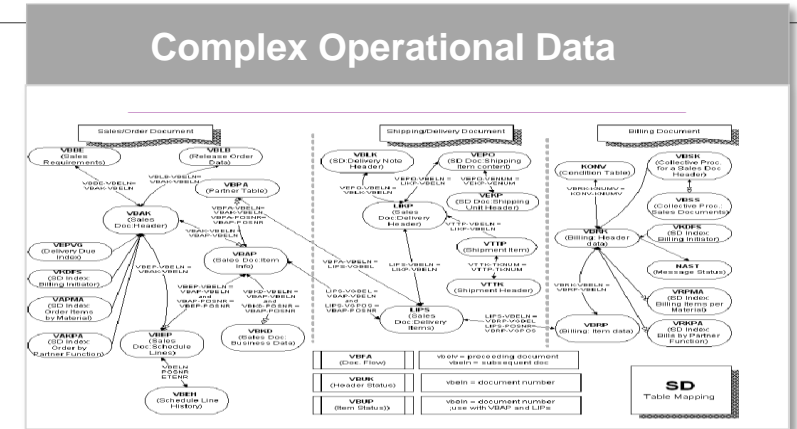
Complex Operational Data

Sales/Order Document

VBDE (Sales Requirements)

VBLB (Release Order Data)

VBDE-VBELN = VBAK-VBELN

VBLB-VBELN = VBAK-VBELN

VBPA (Partner Table)

VBAK (Sales Doc.Header)

VBPA-VBELN = VBAK-VBELN
VBPA-POSNR = VBAP-POSNR

VBAP-VBELN = VBAK-VBELN

VBPVG (Delivery Due Index)

VKDFS (SD Index Billing Initiator)

VAPMA (SD Index Order Items by Material)

VAKPA (SD Index Order by Partner Function)

VBAP (Sales Doc.Item Info)

VBEP-VBELN = VBAK-VBELN

VBEP-VBELN = VBAP-VBELN and VBEP-POSNR = VBAP-POSNR

VBKD-VBELN = VBAP-VBELN and VBKD-POSNR = VBAP-POSNR

VBEP (Sales Doc.Schedule Lines)

VBKD (Sales Doc Business Data)

VBELN POSNR ETENR

VBEH (Schedule Line History)

Shipping/Delivery Document

VBLK (SD:Delivery Note Header)

VEPO (SD Doc.Shipping Item content)

VEPO-VBELN = VBLK-VBELN

VEPO-VBELN = LIKP-VBELN

VEPO-VENUM = VEKP-VENUM

LIKP (Sales Doc.Delivery Header)

VEKP (SD Doc.Shipping Unit Header)

VTTP-VBELN = LIKP-VBELN

VBFA-VBELN = LIPS-VBELN

LIPS-VBELN = LIKP-VBELN

VTTP (Shipment Item)

VTTK-TKNUM = VTTP-TKNUM

VTTK (Shipment Header)

LIPS-VGBEL = VBAP-VBELN and LIPS-VGPOS = VBAP-POSNR

LIPS (Sales Doc.Delivery Items)

LIPS-VBELN = VBRP-VGBEL
LIPS-POSNR = VBRP-VGPOS

Billing Document

KONV (Condition Table)

VBSK (Collective Proc. for a Sales Doc Header)

VBSS (Collective Proc. Sales Documents)

VBRK-KNUMV = KONV-KNUMV

VKDFS (SD Index Billing Initiator)

VBRK (Billing: Header data)

NAST (Message Status)

VBRK-VBELN = VBRP-VBELN

VRPMA (SD Index Billing Items per Material)

VBRP (Billing: Item data)

VRKPA (SD Index Bills by Partner Function)

| VBFA (Doc.Flow) | vbelv = proceeding document vbeln = subsequent doc |
|---|---|
| VBUK (Header Status) | vbeln = document number |
| VBUP (Item Status) | vbeln = document number ,use with VBAP and LIPs |

SD
Table Mapping